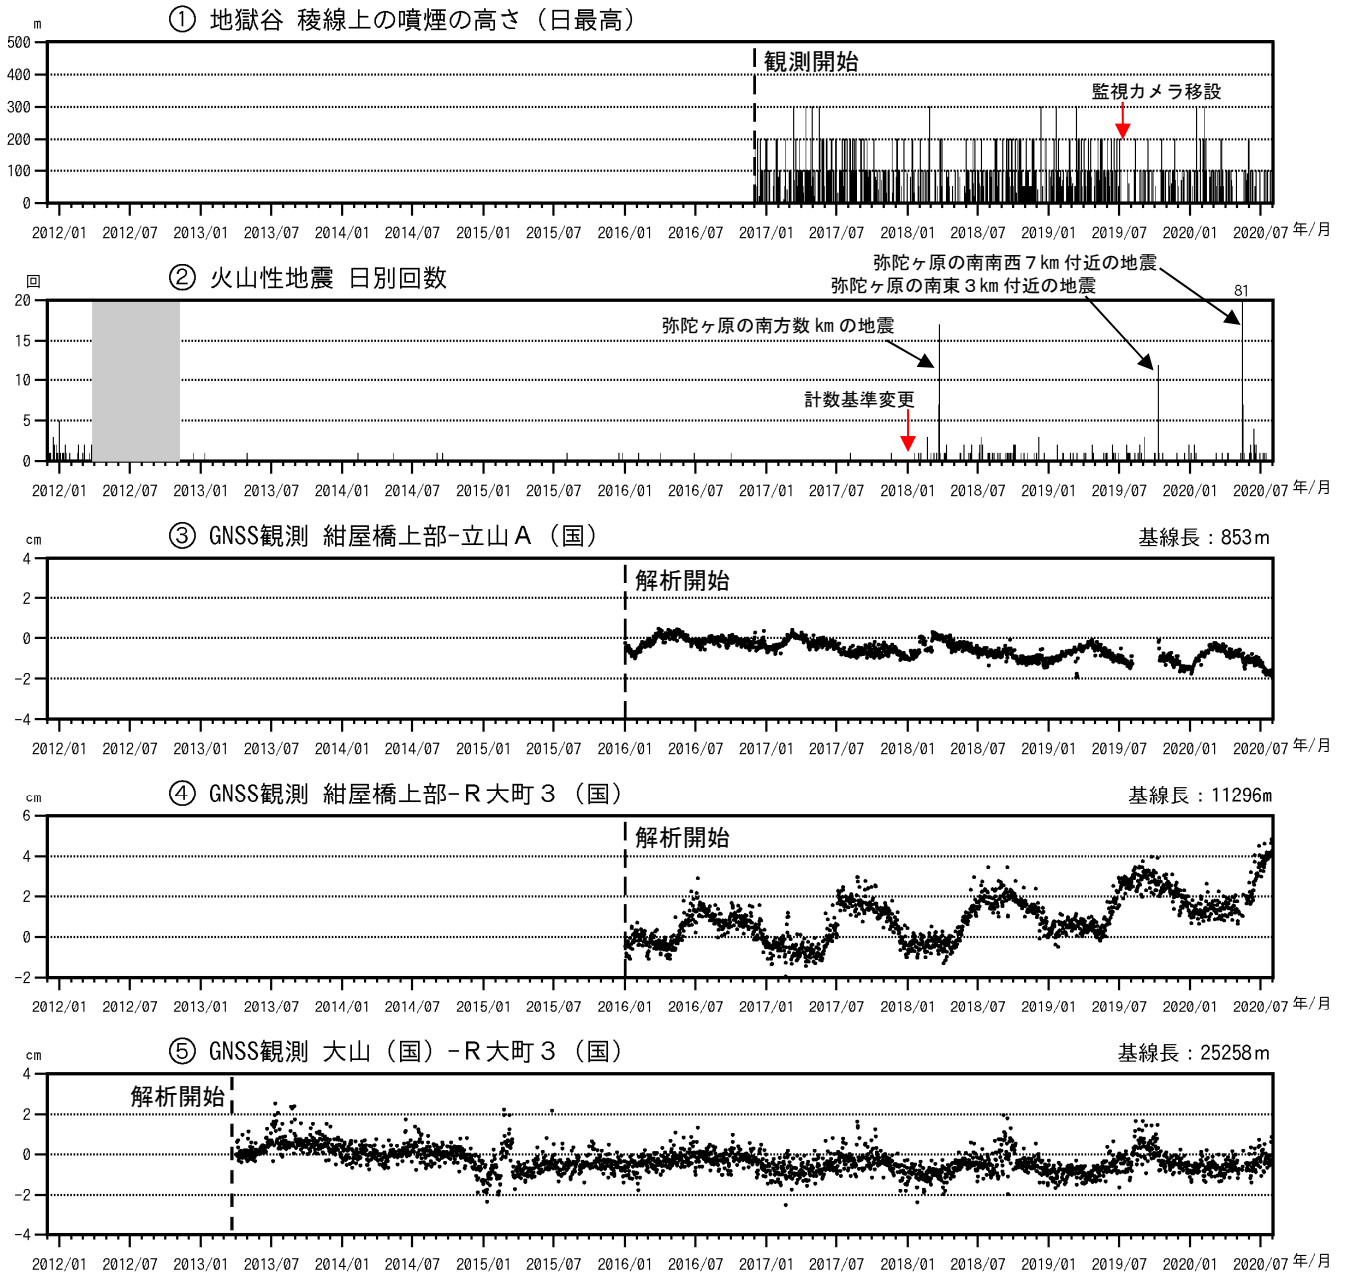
① 地獄谷 稜線上の噴煙の高さ（日最高）

m
500
400
300
200
100
0

観測開始
監視カメラ移設

2012/01 2012/07 2013/01 2013/07 2014/01 2014/07 2015/01 2015/07 2016/01 2016/07 2017/01 2017/07 2018/01 2018/07 2019/01 2019/07 2020/01 2020/07 年/月

② 火山性地震 日別回数

回
20
15
10
5
0

弥陀ヶ原の南南西７km 付近の地震
弥陀ヶ原の南東３km 付近の地震
81
弥陀ヶ原の南方数 km の地震
計数基準変更

2012/01 2012/07 2013/01 2013/07 2014/01 2014/07 2015/01 2015/07 2016/01 2016/07 2017/01 2017/07 2018/01 2018/07 2019/01 2019/07 2020/01 2020/07 年/月

③ GNSS観測 紺屋橋上部-立山Ａ（国）
基線長：853m

cm
4
2
0
−2
−4

解析開始

2012/01 2012/07 2013/01 2013/07 2014/01 2014/07 2015/01 2015/07 2016/01 2016/07 2017/01 2017/07 2018/01 2018/07 2019/01 2019/07 2020/01 2020/07 年/月

④ GNSS観測 紺屋橋上部-Ｒ大町３（国）
基線長：11296m

cm
6
4
2
0
−2

解析開始

2012/01 2012/07 2013/01 2013/07 2014/01 2014/07 2015/01 2015/07 2016/01 2016/07 2017/01 2017/07 2018/01 2018/07 2019/01 2019/07 2020/01 2020/07 年/月

⑤ GNSS観測 大山（国）-Ｒ大町３（国）
基線長：25258m

cm
4
2
0
−2
−4

解析開始

2012/01 2012/07 2013/01 2013/07 2014/01 2014/07 2015/01 2015/07 2016/01 2016/07 2017/01 2017/07 2018/01 2018/07 2019/01 2019/07 2020/01 2020/07 年/月